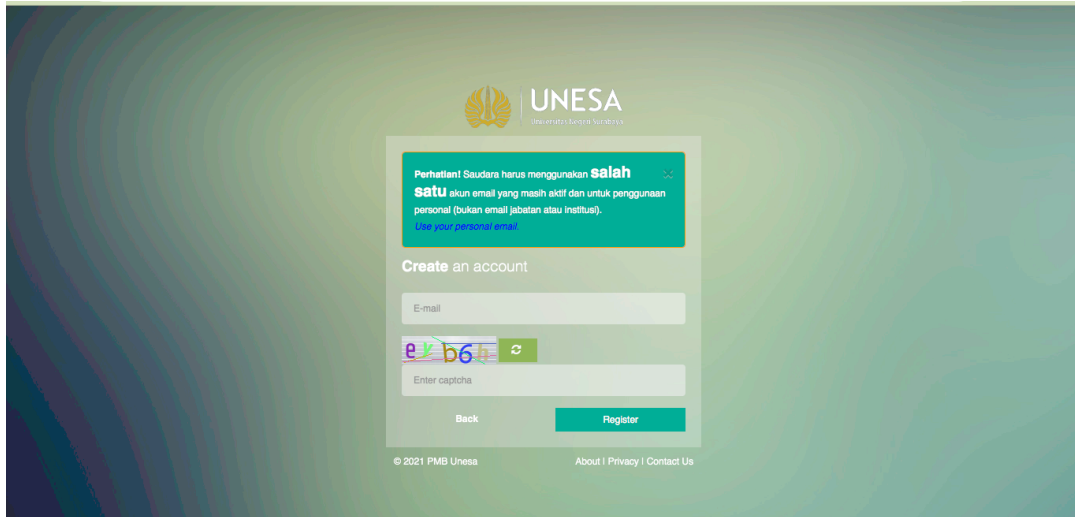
UNESA
Universitas Negeri Surabaya

Perhatian! Saudara harus menggunakan salah satu akun email yang masih aktif dan untuk penggunaan personal (bukan email jabatan atau institusi).
Use your personal email.

×

Create an account

E-mail

evb6h

Enter captcha

Back

Register

© 2021 PMB Unesa

About | Privacy | Contact Us